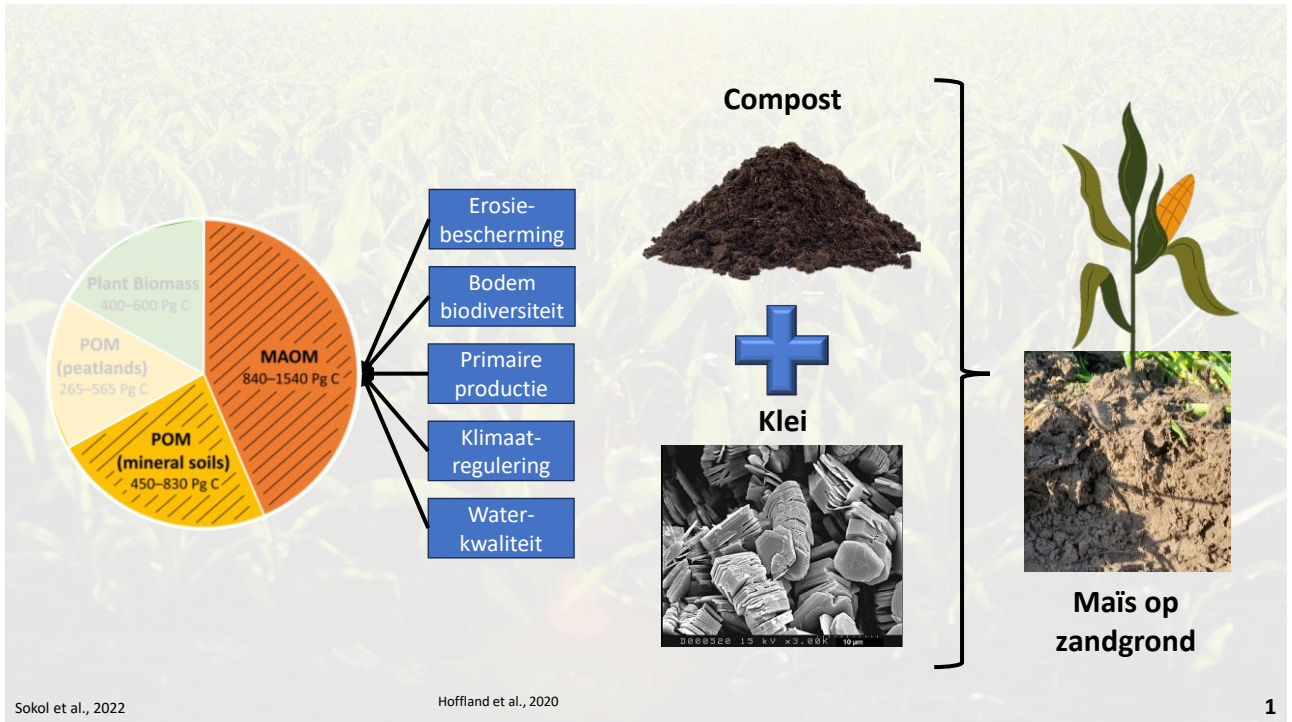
Plant Biomass
400–600 Pg C

POM
(peatlands)
265–565 Pg C

MAOM
840–1540 Pg C

POM
(mineral soils)
450–830 Pg C

Erosie-bescherming

Bodem biodiversiteit

Primaire productie

Klimaat-regulering

Water-kwaliteit

Compost

Klei

D000520 15 kV x3.00K 10 µm

Maïs op zandgrond

Sokol et al., 2022

Hoffland et al., 2020

1